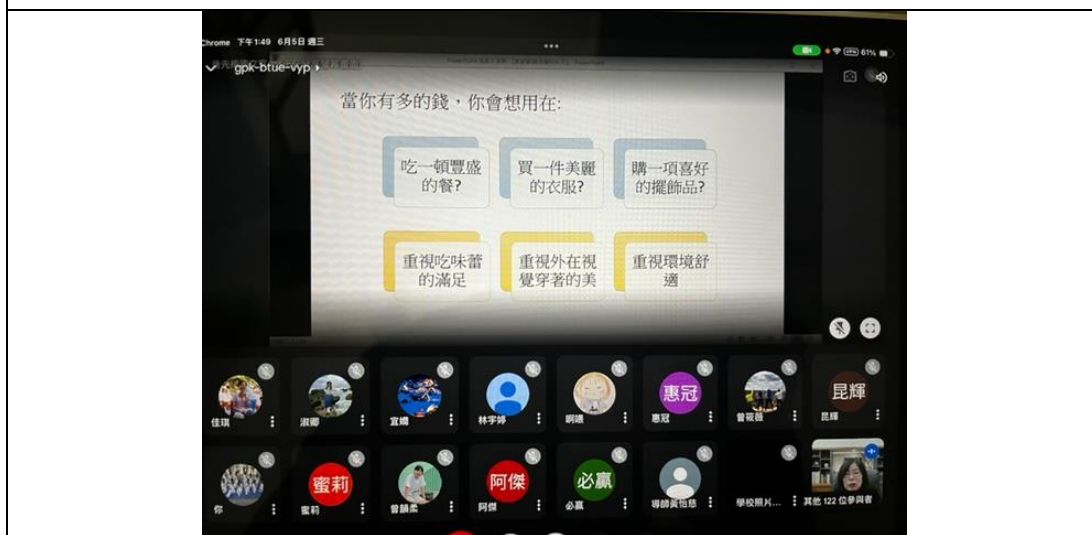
Chrome 下午1:49 6月5日 週三

61%

gpk-btue-vyp

當你有多的錢，你會想用在:

吃一頓豐盛的餐?

買一件美麗的衣服?

購一項喜好的擺飾品?

重視吃味蕾的滿足

重視外在視覺穿著的美

重視環境舒適

佳琪

淑卿

宜嫻

林宇婷

婀嫄

惠冠

惠冠

曾筱薇

昆輝

昆輝

你

蜜莉

蜜莉

曾韻柔

阿傑

阿傑

必贏

必贏

導師黃怡慈

學校照片...

其他 122 位參與者